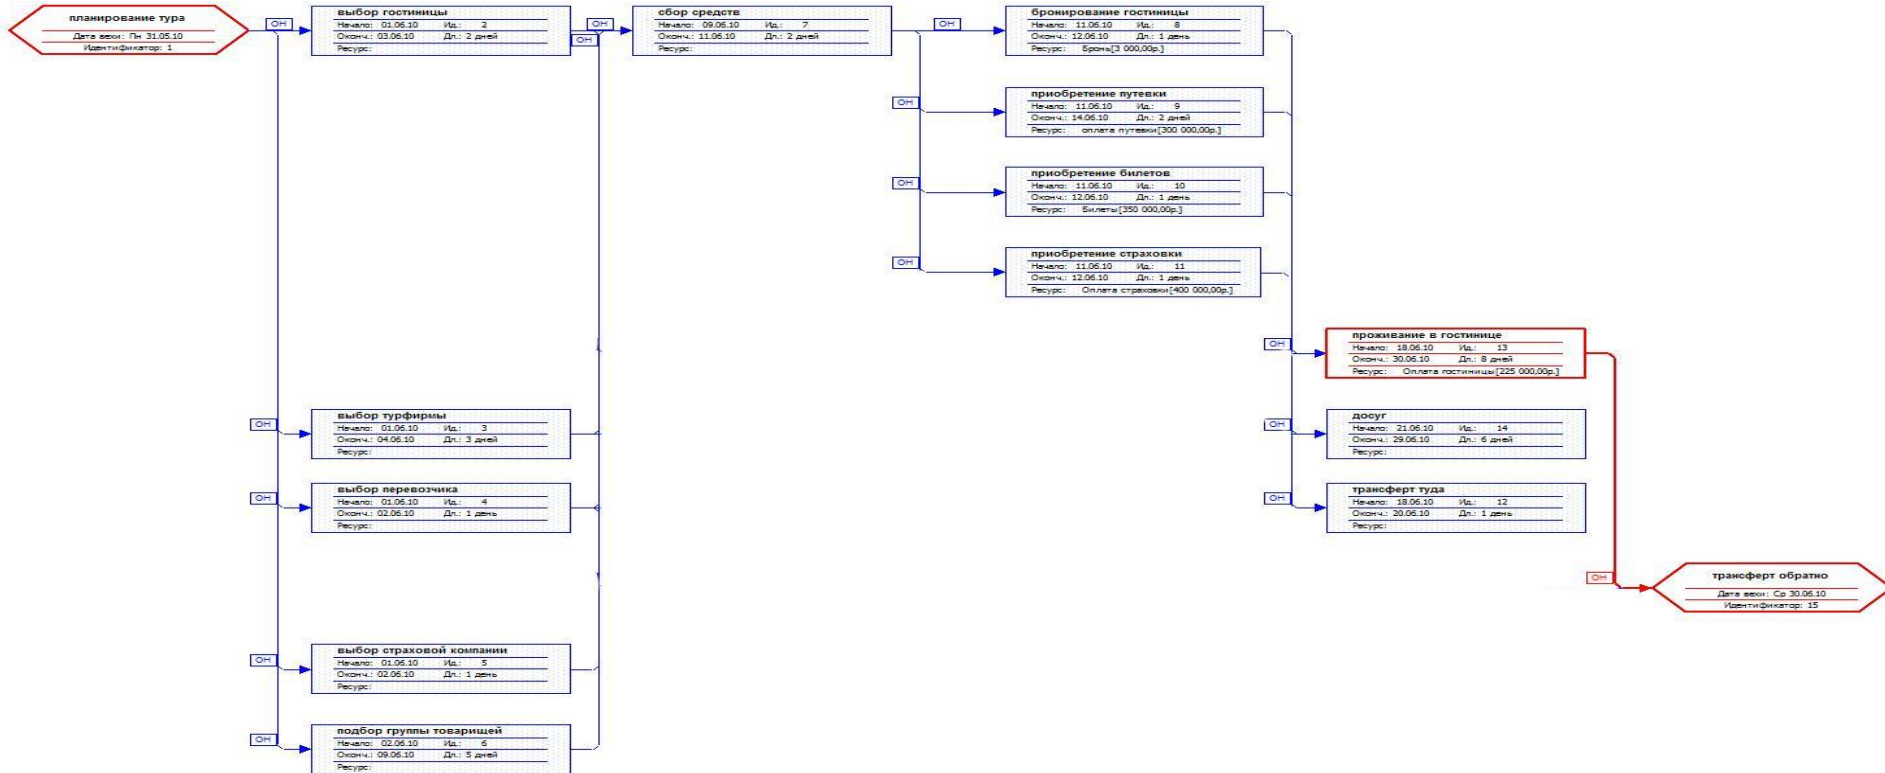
планирование тура
Дата вехи: Пн 31.05.10
Идентификатор: 1

ОН

выбор гостиницы
Начало: 01.06.10 Ид.: 2
Оконч.: 03.06.10 Дл.: 2 дней
Ресурс:

ОН

ОН

сбор средств
Начало: 09.06.10 Ид.: 7
Оконч.: 11.06.10 Дл.: 2 дней
Ресурс:

ОН

бронирование гостиницы
Начало: 11.06.10 Ид.: 8
Оконч.: 12.06.10 Дл.: 1 день
Ресурс: Бронь[3 000,00р.]

ОН

приобретение путевки
Начало: 11.06.10 Ид.: 9
Оконч.: 14.06.10 Дл.: 2 дней
Ресурс: оплата путевки[300 000,00р.]

ОН

приобретение билетов
Начало: 11.06.10 Ид.: 10
Оконч.: 12.06.10 Дл.: 1 день
Ресурс: Билеты[350 000,00р.]

ОН

приобретение страховки
Начало: 11.06.10 Ид.: 11
Оконч.: 12.06.10 Дл.: 1 день
Ресурс: Оплата страховки[400 000,00р.]

ОН

проживание в гостинице
Начало: 18.06.10 Ид.: 13
Оконч.: 30.06.10 Дл.: 8 дней
Ресурс: Оплата гостиницы[225 000,00р.]

ОН

выбор турфирмы
Начало: 01.06.10 Ид.: 3
Оконч.: 04.06.10 Дл.: 3 дней
Ресурс:

ОН

досуг
Начало: 21.06.10 Ид.: 14
Оконч.: 29.06.10 Дл.: 6 дней
Ресурс:

ОН

выбор перевозчика
Начало: 01.06.10 Ид.: 4
Оконч.: 02.06.10 Дл.: 1 день
Ресурс:

ОН

трансферт туда
Начало: 18.06.10 Ид.: 12
Оконч.: 20.06.10 Дл.: 1 день
Ресурс:

ОН

трансферт обратно
Дата вехи: Ср 30.06.10
Идентификатор: 15

ОН

выбор страховой компании
Начало: 01.06.10 Ид.: 5
Оконч.: 02.06.10 Дл.: 1 день
Ресурс:

ОН

подбор группы товарищей
Начало: 02.06.10 Ид.: 6
Оконч.: 09.06.10 Дл.: 5 дней
Ресурс: